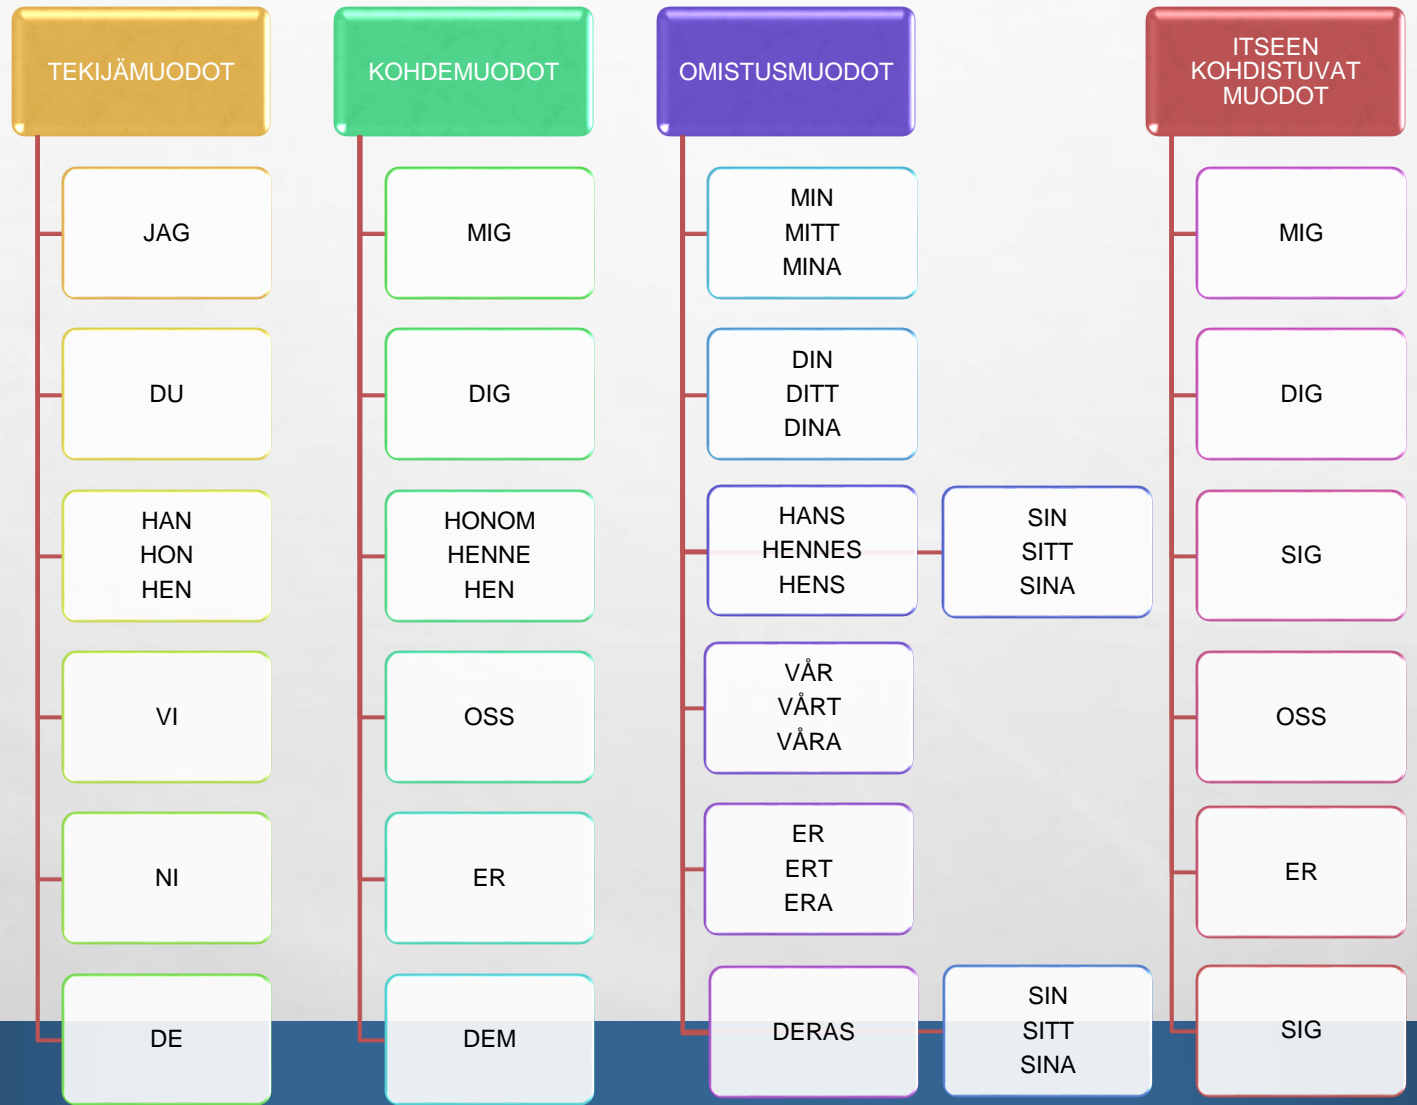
TEKIJÄMUODOT

JAG

DU

HAN
HON
HEN

VI

NI

DE

KOHDEMUODOT

MIG

DIG

HONOM
HENNE
HEN

OSS

ER

DEM

OMISTUSMUODOT

MIN
MITT
MINA

DIN
DITT
DINA

HANS
HENNES
HENS

SIN
SITT
SINA

VÅR
VÅRT
VÅRA

ER
ERT
ERA

DERAS

SIN
SITT
SINA

ITSEEN KOHDISTUVAT MUODOT

MIG

DIG

SIG

OSS

ER

SIG